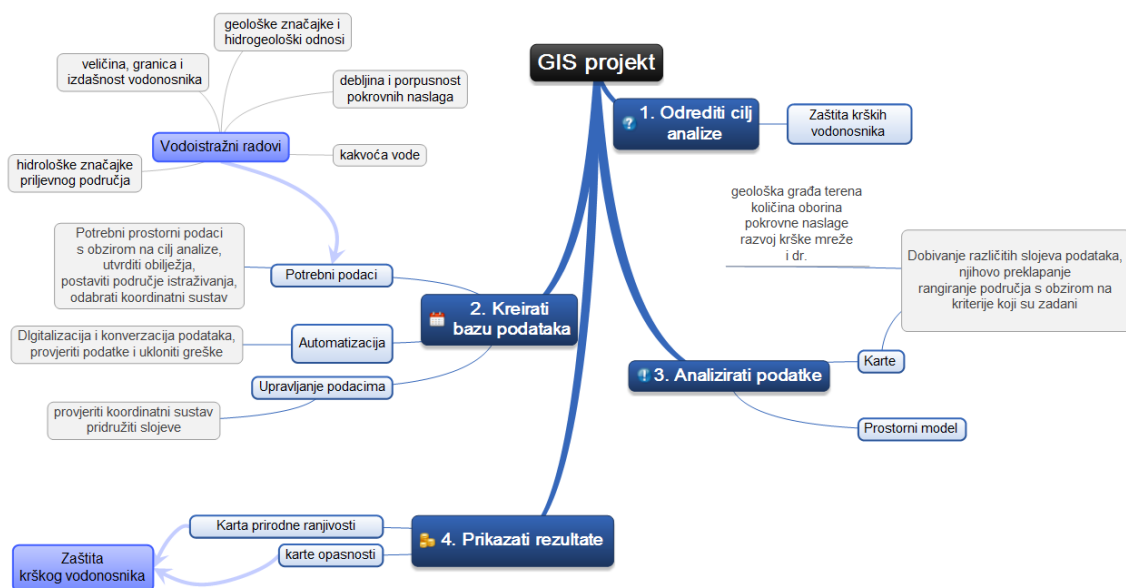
GIS projekt

1. Odrediti cilj analize

Zaštita krških vodonosnika

2. Kreirati bazu podataka

Potrebni podaci

Potrebni prostorni podaci s obzirom na cilj analize, utvrditi obilježja, postaviti područje istraživanja, odabrati koordinatni sustav

Vodoistražni radovi

geološke značajke i hidrogeološki odnosi

veličina, granica i izdašnost vodonosnika

debljina i porpusnost pokrovnih naslaga

hidrološke značajke priljevnog područja

kakvoća vode

Automatizacija

DIgitalizacija i konverzacija podataka, provjeriti podatke i ukloniti greške

Upravljanje podacima

provjeriti koordinatni sustav pridružiti slojeve

3. Analizirati podatke

geološka građa terena
količina oborina
pokrovne naslage
razvoj krške mreže
i dr.

Dobivanje različitih slojeva podataka, njihovo preklapanje rangiranje područja s obzirom na kriterije koji su zadani

Karte

Prostorni model

4. Prikazati rezultate

Karta prirodne ranjivosti

karte opasnosti

Zaštita krškog vodonosnika